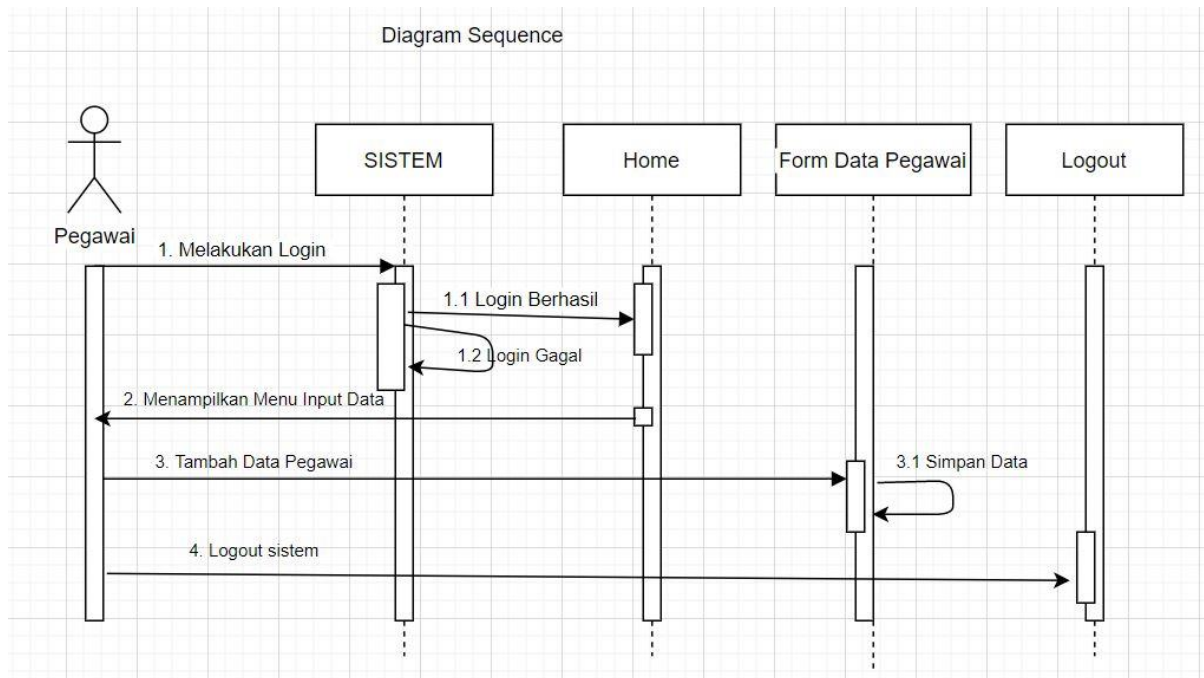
Diagram Sequence

Pegawai

SISTEM

Home

Form Data Pegawai

Logout

1. Melakukan Login

1.1 Login Berhasil

1.2 Login Gagal

2. Menampilkan Menu Input Data

3. Tambah Data Pegawai

3.1 Simpan Data

4. Logout sistem